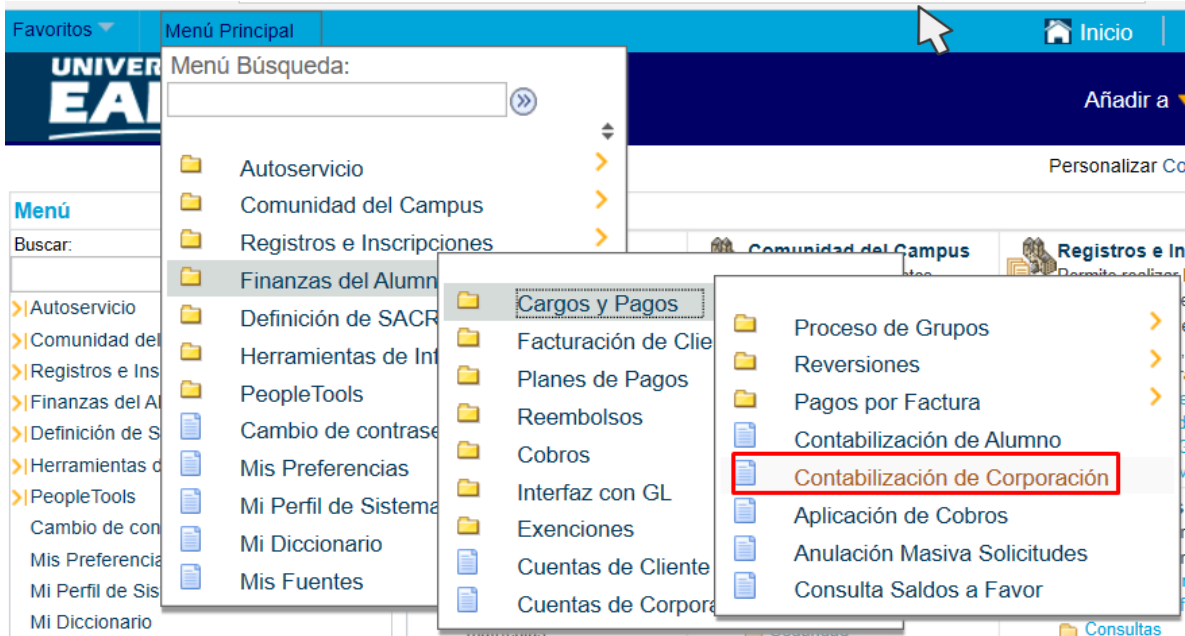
Favoritos
Menú Principal
Inicio
UNIVER
EAI
Añadir a
Menú Búsqueda:
Personalizar Co
Menú
Buscar:
Autoservicio
Comunidad del
Registros e Ins
Finanzas del Al
Definición de S
Herramientas d
PeopleTools
Cambio de con
Mis Preferencia
Mi Perfil de Sis
Mi Diccionario
Autoservicio
Comunidad del Campus
Registros e Inscripciones
Finanzas del Alumn
Definición de SACR
Herramientas de Inf
PeopleTools
Cambio de contrase
Mis Preferencias
Mi Perfil de Sistema
Mi Diccionario
Mis Fuentes
Comunidad del Campus
Registros e In
Cargos y Pagos
Facturación de Clie
Planes de Pagos
Reembolsos
Cobros
Interfaz con GL
Exenciones
Cuentas de Cliente
Cuentas de Corpora
Proceso de Grupos
Reversiones
Pagos por Factura
Contabilización de Alumno
Contabilización de Corporación
Aplicación de Cobros
Anulación Masiva Solicitudes
Consulta Saldos a Favor
Consultas